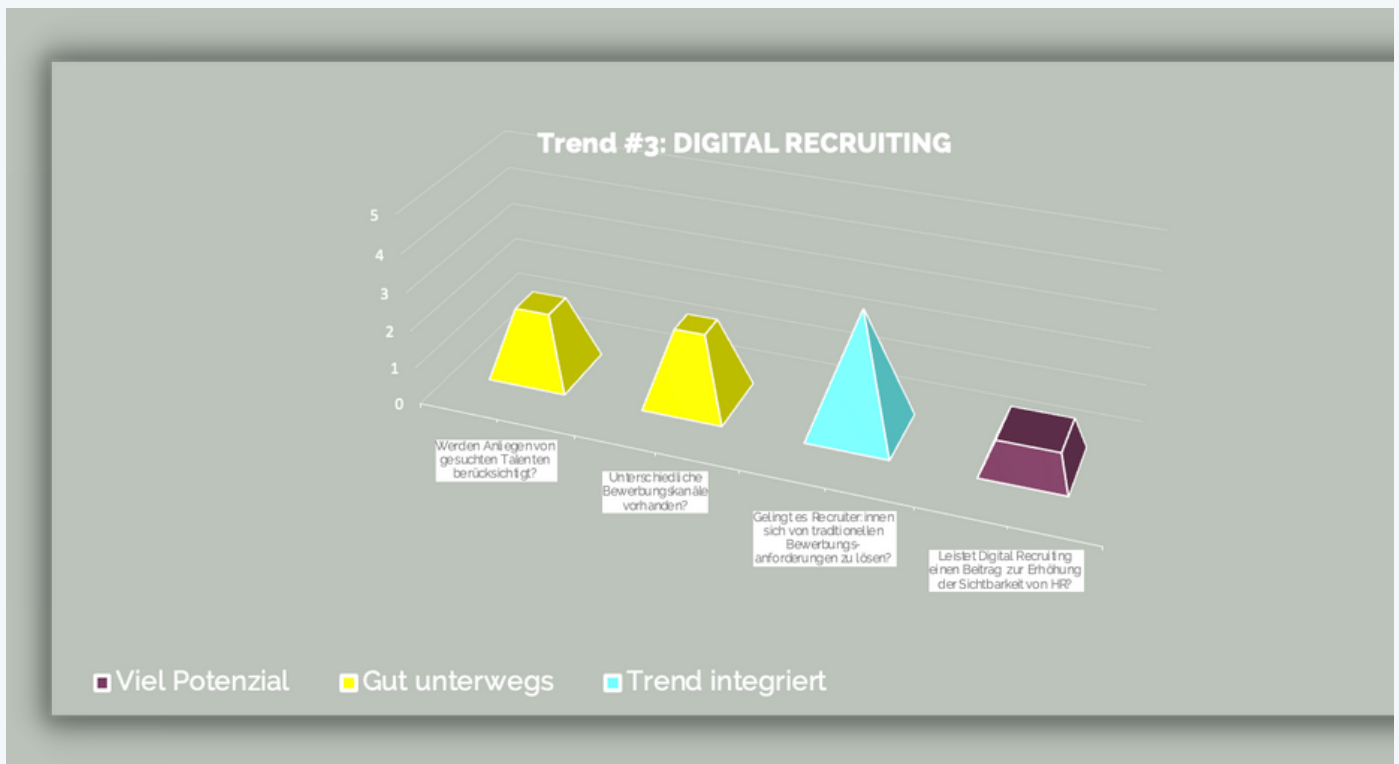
Trend #3: DIGITAL RECRUITING

5
4
3
2
1
0

Werden Anliegen von gesuchten Talenten berücksichtigt?

Unterschiedliche Bewerbungskanäle vorhanden?

Gelingt es Recruiter:innen sich von traditionellen Bewerbungsanforderungen zu lösen?

Leistet Digital Recruiting einen Beitrag zur Erhöhung der Sichtbarkeit von HR?

Viel Potenzial
Gut unterwegs
Trend integriert